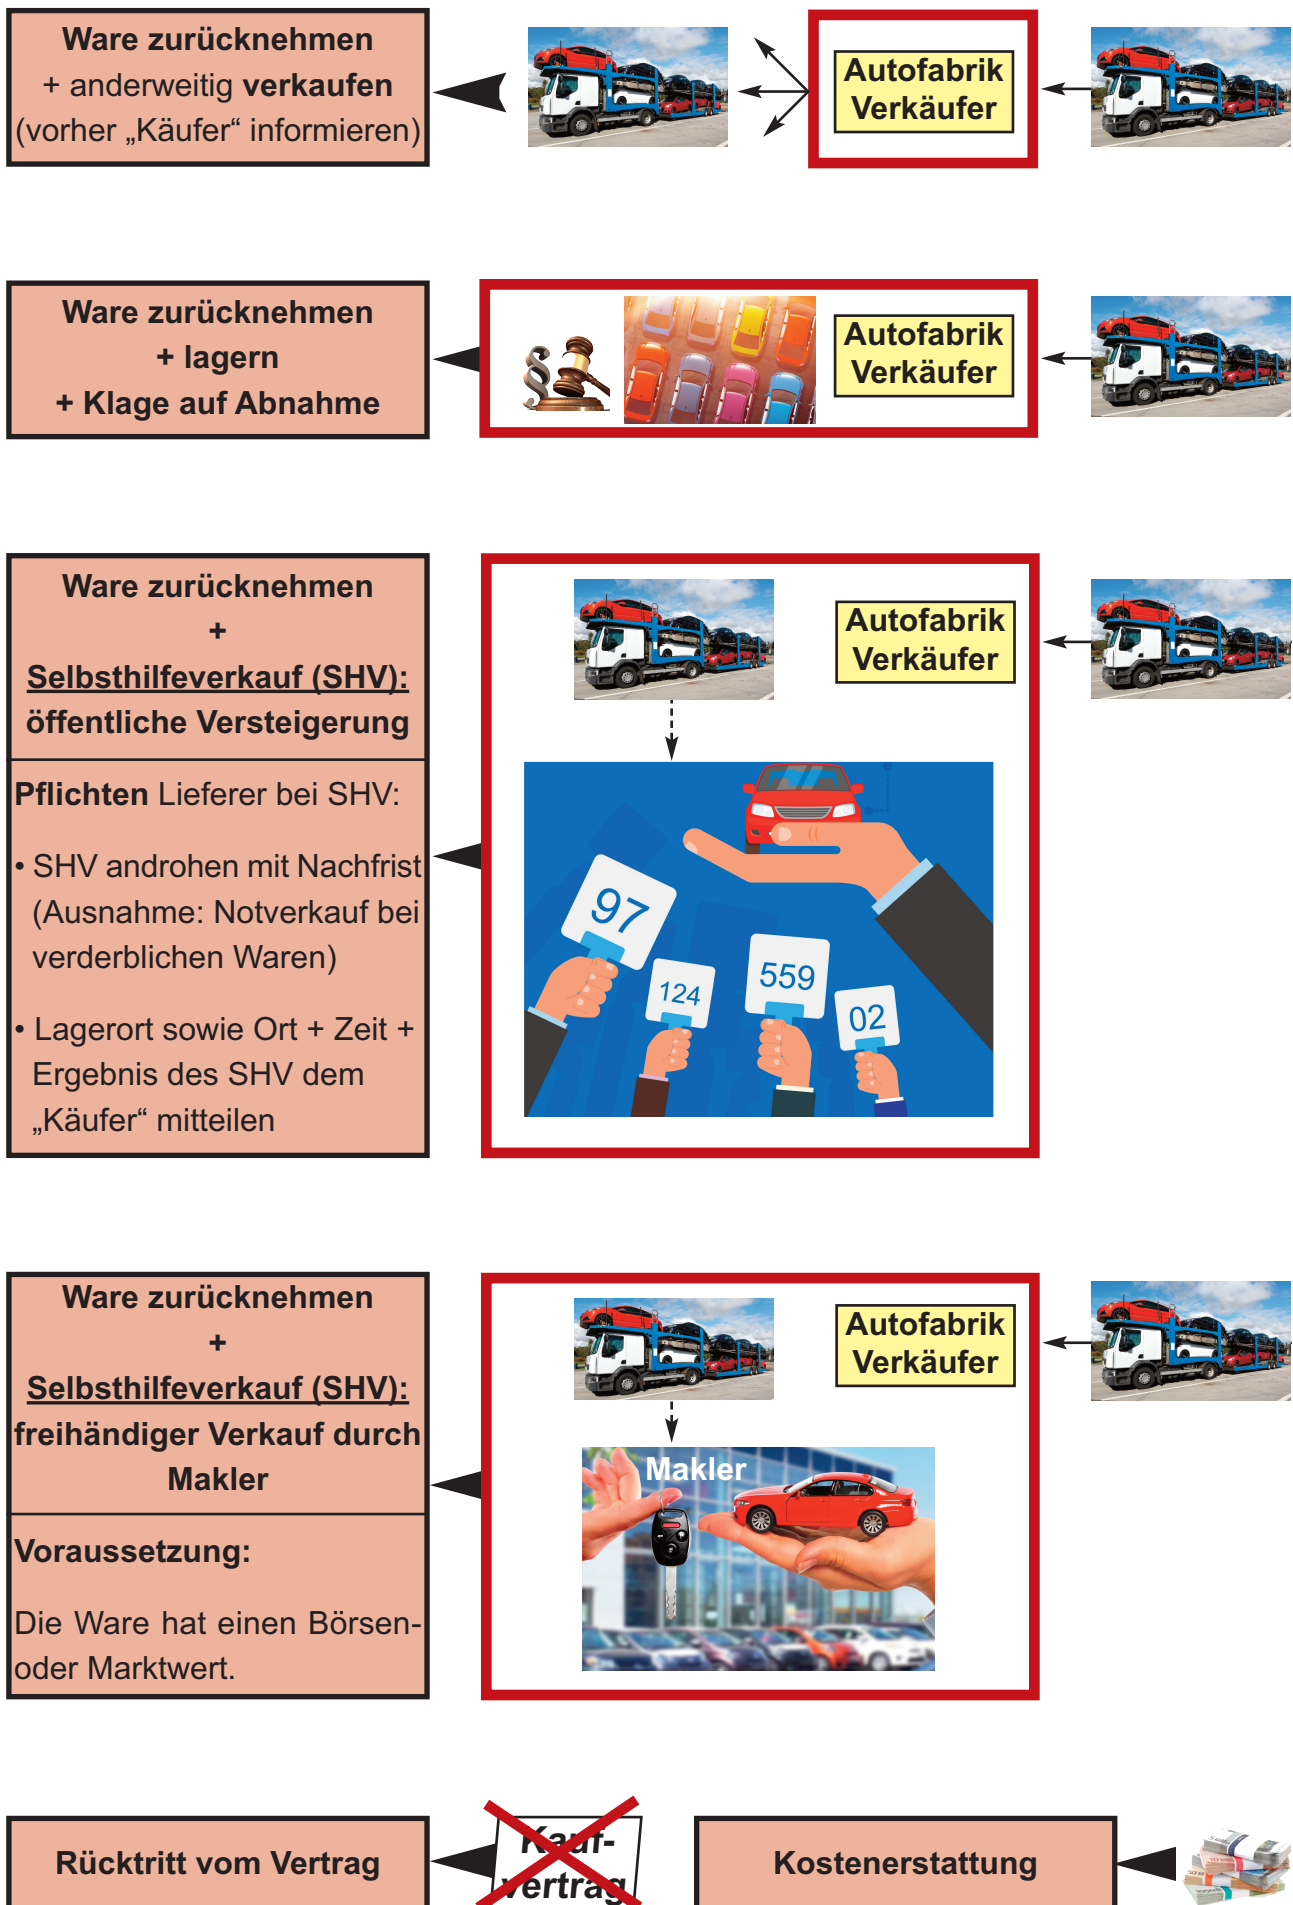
Ware zurücknehmen
+ anderweitig verkaufen
(vorher „Käufer“ informieren)

Autofabrik Verkäufer

Ware zurücknehmen
+ lagern
+ Klage auf Abnahme

§

Autofabrik Verkäufer

Ware zurücknehmen
+
Selbsthilfeverkauf (SHV):
öffentliche Versteigerung

Pflichten Lieferer bei SHV:

• SHV androhen mit Nachfrist (Ausnahme: Notverkauf bei verderblichen Waren)

• Lagerort sowie Ort + Zeit + Ergebnis des SHV dem „Käufer“ mitteilen

Autofabrik Verkäufer

97

124

559

02

Ware zurücknehmen
+
Selbsthilfeverkauf (SHV):
freihändiger Verkauf durch Makler

Voraussetzung:

Die Ware hat einen Börsen- oder Marktwert.

Autofabrik Verkäufer

Makler

Rücktritt vom Vertrag

Kauf-
vertrag

Kostenerstattung